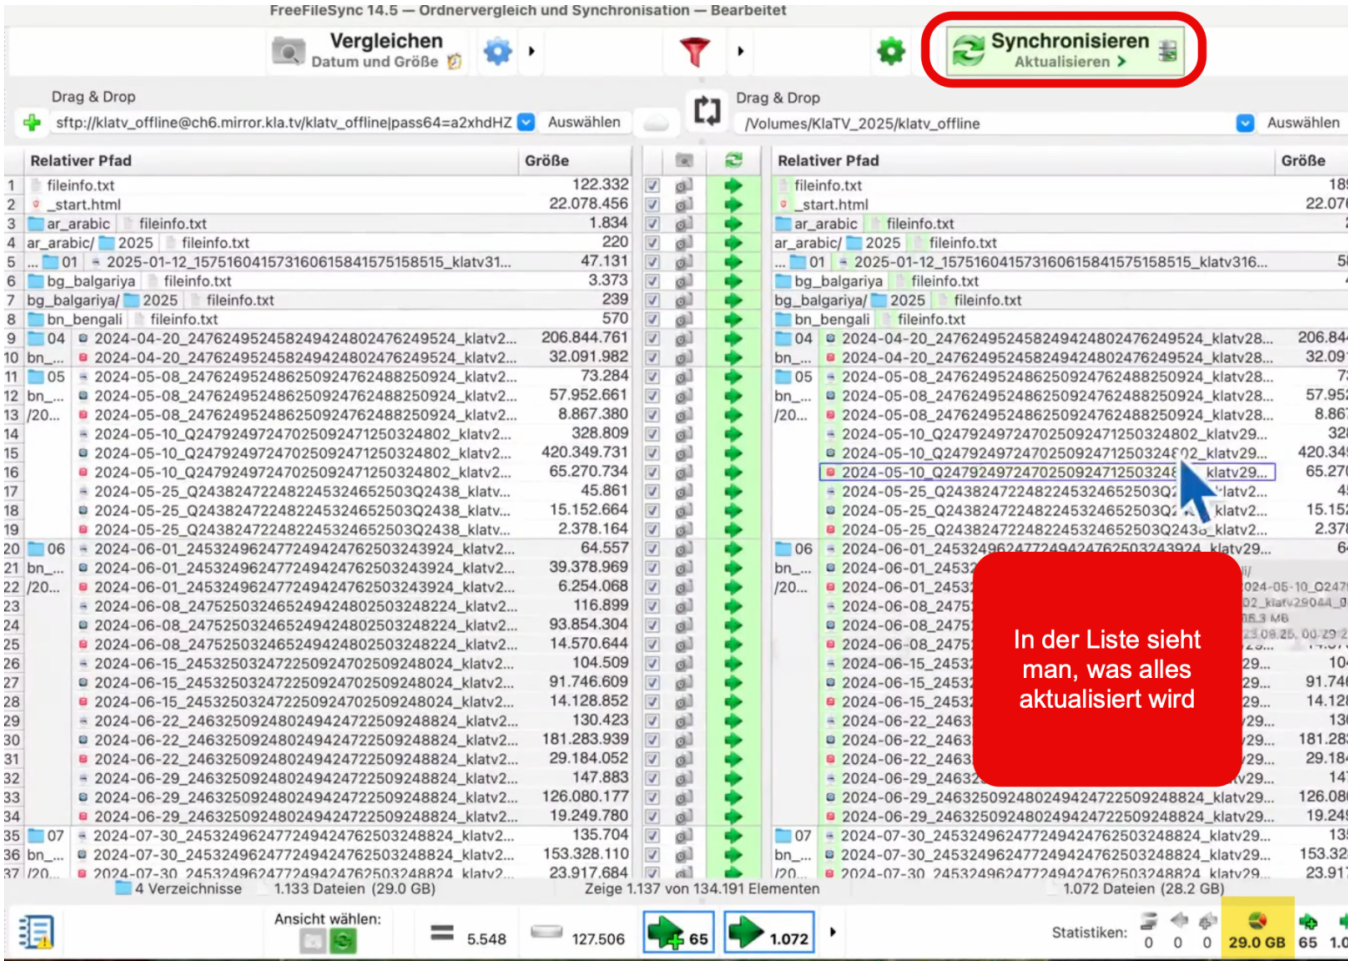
FreeFileSync 14.5 — Ordnervergleich und Synchronisation — Bearbeitet

Vergleichen
Datum und Größe

Synchronisieren
Aktualisieren >

Drag & Drop
sftp://klatv_offline@ch6.mirror.kla.tv/klatv_offline|pass64=a2xhdHZ Auswählen

Drag & Drop
/Volumes/KlaTV_2025/klatv_offline Auswählen

| | Relativer Pfad | Größe |
|---|---|---|
| 1 | fileinfo.txt | 122.332 |
| 2 | _start.html | 22.078.456 |
| 3 | ar_arabic fileinfo.txt | 1.834 |
| 4 | ar_arabic/ 2025 fileinfo.txt | 220 |
| 5 | ... 01 2025-01-12_15751604157316061584157515 8515_klatv31... | 47.131 |
| 6 | bg_balgariya fileinfo.txt | 3.373 |
| 7 | bg_balgariya/ 2025 fileinfo.txt | 239 |
| 8 | bn_bengali fileinfo.txt | 570 |
| 9 | 04 2024-04-20_247624952458249424802476249524_klatv2... | 206.844.761 |
| 10 | bn_... 2024-04-20_247624952458249424802476249524_klatv2... | 32.091.982 |
| 11 | 05 2024-05-08_247624952486250924762488250924_klatv2... | 73.284 |
| 12 | bn_... 2024-05-08_247624952486250924762488250924_klatv2... | 57.952.661 |
| 13 | /20... 2024-05-08_247624952486250924762488250924_klatv2... | 8.867.380 |
| 14 | 2024-05-10_Q247924972470250924712503248 02_klatv2... | 328.809 |
| 15 | 2024-05-10_Q247924972470250924712503248 02_klatv2... | 420.349.731 |
| 16 | 2024-05-10_Q247924972470250924712503248 02_klatv2... | 65.270.734 |
| 17 | 2024-05-25_Q243824722482245324652503Q2438_klatv... | 45.861 |
| 18 | 2024-05-25_Q243824722482245324652503Q2438_klatv... | 15.152.664 |
| 19 | 2024-05-25_Q243824722482245324652503Q2438_klatv... | 2.378.164 |
| 20 | 06 2024-06-01_245324962477249424762503243924_klatv2... | 64.557 |
| 21 | bn_... 2024-06-01_245324962477249424762503243924_klatv2... | 39.378.969 |
| 22 | /20... 2024-06-01_245324962477249424762503243924_klatv2... | 6.254.068 |
| 23 | 2024-06-08_247525032465249424802503248224_klatv2... | 116.899 |
| 24 | 2024-06-08_247525032465249424802503248224_klatv2... | 93.854.304 |
| 25 | 2024-06-08_247525032465249424802503248224_klatv2... | 14.570.644 |
| 26 | 2024-06-15_245325032472250924702509248024_klatv2... | 104.509 |
| 27 | 2024-06-15_245325032472250924702509248024_klatv2... | 91.746.609 |
| 28 | 2024-06-15_245325032472250924702509248024_klatv2... | 14.128.852 |
| 29 | 2024-06-22_246325092480249424722509248824_klatv2... | 130.423 |
| 30 | 2024-06-22_246325092480249424722509248824_klatv2... | 181.283.939 |
| 31 | 2024-06-22_246325092480249424722509248824_klatv2... | 29.184.052 |
| 32 | 2024-06-29_246325092480249424722509248824_klatv2... | 147.883 |
| 33 | 2024-06-29_246325092480249424722509248824_klatv2... | 126.080.177 |
| 34 | 2024-06-29_246325092480249424722509248824_klatv2... | 19.249.780 |
| 35 | 07 2024-07-30_245324962477249424762503248824_klatv2... | 135.704 |
| 36 | bn_... 2024-07-30_245324962477249424762503248824_klatv2... | 153.328.110 |
| 37 | /20... 2024-07-30_245324962477249424762503248824_klatv2... | 23.917.684 |

| Relativer Pfad | Größe |
|---|---|
| fileinfo.txt | 18 |
| _start.html | 22.07 |
| ar_arabic fileinfo.txt | |
| ar_arabic/ 2025 fileinfo.txt | |
| ... 01 2025-01-12_157516041573160615841575158515_klatv316... | 5 |
| bg_balgariya fileinfo.txt | |
| bg_balgariya/ 2025 fileinfo.txt | |
| bn_bengali fileinfo.txt | |
| 04 2024-04-20_247624952458249424802476249524_klatv28... | 206.84 |
| bn_... 2024-04-20_247624952458249424802476249524_klatv28... | 32.09 |
| 05 2024-05-08_247624952486250924762488250924_klatv28... | 7 |
| bn_... 2024-05-08_247624952486250924762488250924_klatv28... | 57.95 |
| /20... 2024-05-08_247624952486250924762488250924_klatv28... | 8.86 |
| 2024-05-10_Q247924972470250924712503248 02_klatv29... | 32 |
| 2024-05-10_Q247924972470250924712503248 02_klatv29... | 420.34 |
| 2024-05-10_Q24792497247025092471250324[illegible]klatv29... | 65.27 |
| 2024-05-25_Q243824722482245324652503Q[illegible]latv2... | 4 |
| 2024-05-25_Q243824722482245324652503Q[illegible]klatv2... | 15.15 |
| 2024-05-25_Q243824722482245324652503Q243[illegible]klatv2... | 2.37 |
| 06 2024-06-01_245324962477249424762503243924_klatv29... | 6 |
| bn_... 2024-06-01_24532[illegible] | |
| /20... 2024-06-01_24532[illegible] | |
| 2024-06-08_2475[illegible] | |
| 2024-06-08_2475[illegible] | |
| 2024-06-08_2475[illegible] | |
| 2024-06-15_2453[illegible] 29... | 10 |
| 2024-06-15_2453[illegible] 29... | 91.74 |
| 2024-06-15_2453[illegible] 29... | 14.12 |
| 2024-06-22_2463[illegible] v29... | 13 |
| 2024-06-22_2463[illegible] v29... | 181.28 |
| 2024-06-22_2463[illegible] v29... | 29.18 |
| 2024-06-29_24632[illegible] v29... | 14 |
| 2024-06-29_246325092480249424722509248824_klatv29... | 126.08 |
| 2024-06-29_246325092480249424722509248824_klatv29... | 19.24 |
| 07 2024-07-30_245324962477249424762503248824_klatv29... | 13 |
| bn_... 2024-07-30_245324962477249424762503248824_klatv29... | 153.32 |
| /20... 2024-07-30_245324962477249424762503248824_klatv29... | 23.91 |

024-05-10_Q247
02_klatv29044_0
85.3 MB
23.09.25, 00:29

In der Liste sieht man, was alles aktualisiert wird

4 Verzeichnisse 1.133 Dateien (29.0 GB) Zeige 1.137 von 134.191 Elementen 1.072 Dateien (28.2 GB)

Ansicht wählen:
5.548 127.506 65 1.072
Statistiken: 0 0 0 29.0 GB 65 1.0